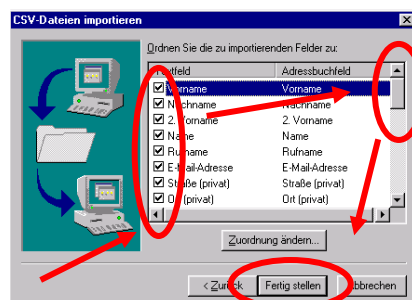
CSV-Dateien importieren

Ordnen Sie die zu importierenden Felder zu:

| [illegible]tfeld | Adressbuchfeld |
|---|---|
| Vorname | Vorname |
| Nachname | Nachname |
| 2. Vorname | 2. Vorname |
| Name | Name |
| Rufname | Rufname |
| E-Mail-Adresse | E-Mail-Adresse |
| Straße (privat) | Straße (privat) |
| O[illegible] (privat) | Ort (privat) |

Zuordnung ändern...

< Zurück | Fertig stellen | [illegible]bbrechen